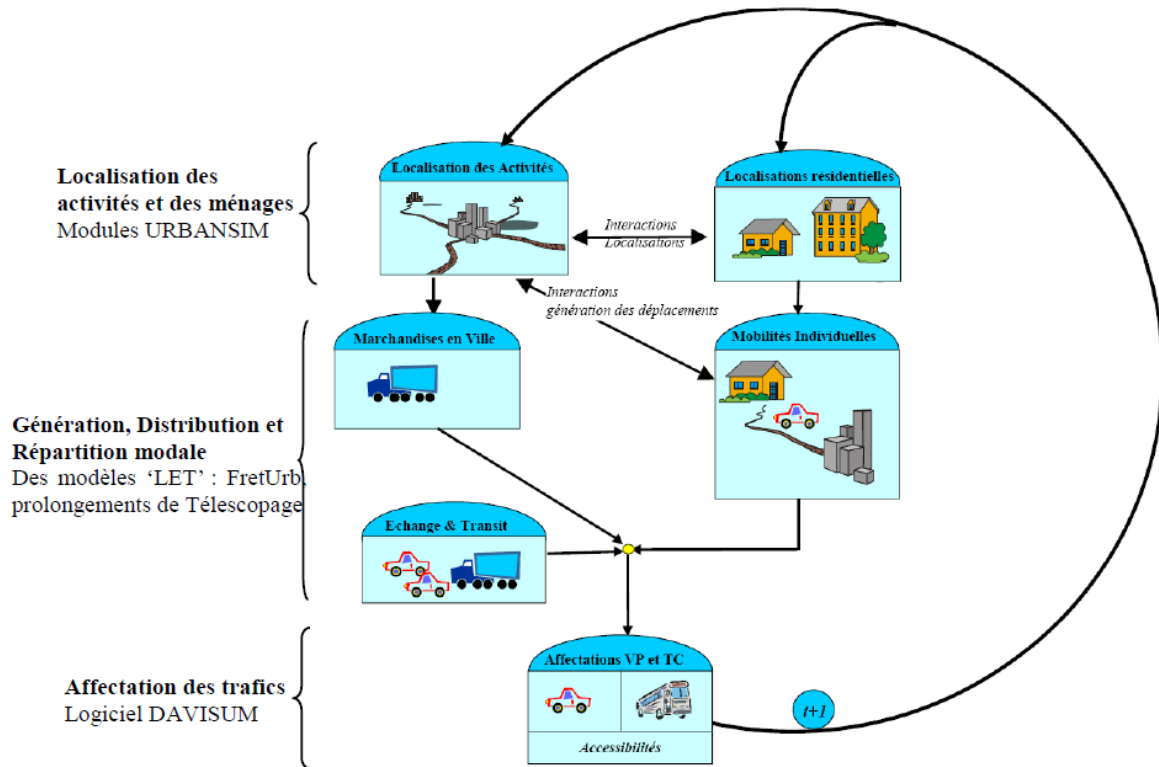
Localisation des activités et des ménages
Modules URBANSIM

Localisation des Activités

Interactions
Localisations

Localisations résidentielles

Interactions
génération des déplacements

Marchandises en Ville

Mobilités Individuelles

Génération, Distribution et Répartition modale
Des modèles 'LET' : FretUrb, prolongements de Télescopage

Echange & Transit

Affectation des trafics
Logiciel DAVISUM

Affectations VP et TC

Accessibilités

t+1